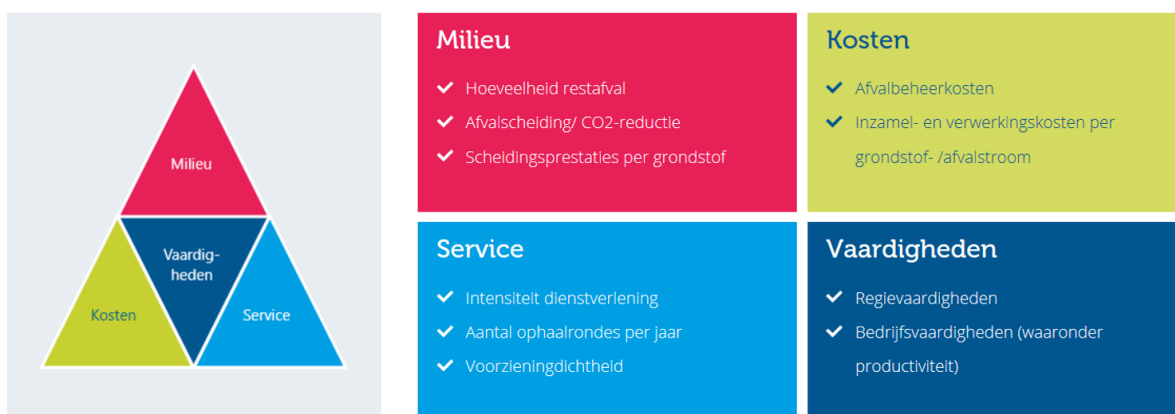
Milieu

Vaardigheden

Kosten

Service

Milieu

Hoeveelheid restafval

Afvalscheiding/ CO2-reductie

Scheidingsprestaties per grondstof

Kosten

Afvalbeheerkosten

Inzamel- en verwerkingskosten per grondstof- /afvalstroom

Service

Intensiteit dienstverlening

Aantal ophaalrondes per jaar

Voorzieningdichtheid

Vaardigheden

Regievaardigheden

Bedrijfsvaardigheden (waaronder productiviteit)